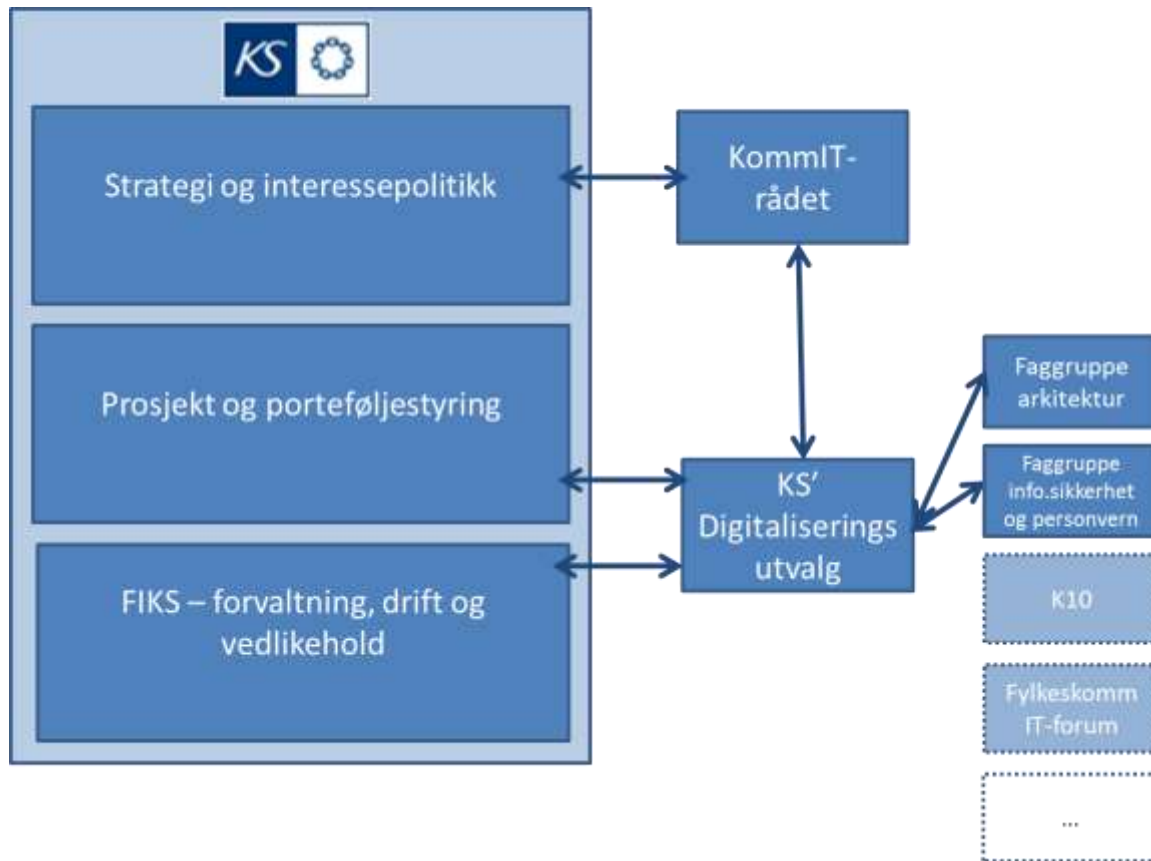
KS

Strategi og interessepolitikk

Prosjekt og porteføljestyring

FIKS – forvaltning, drift og vedlikehold

KommIT-rådet

KS' Digitaliserings utvalg

Faggruppe arkitektur

Faggruppe info.sikkerhet og personvern

K10

Fylkeskomm IT-forum

...